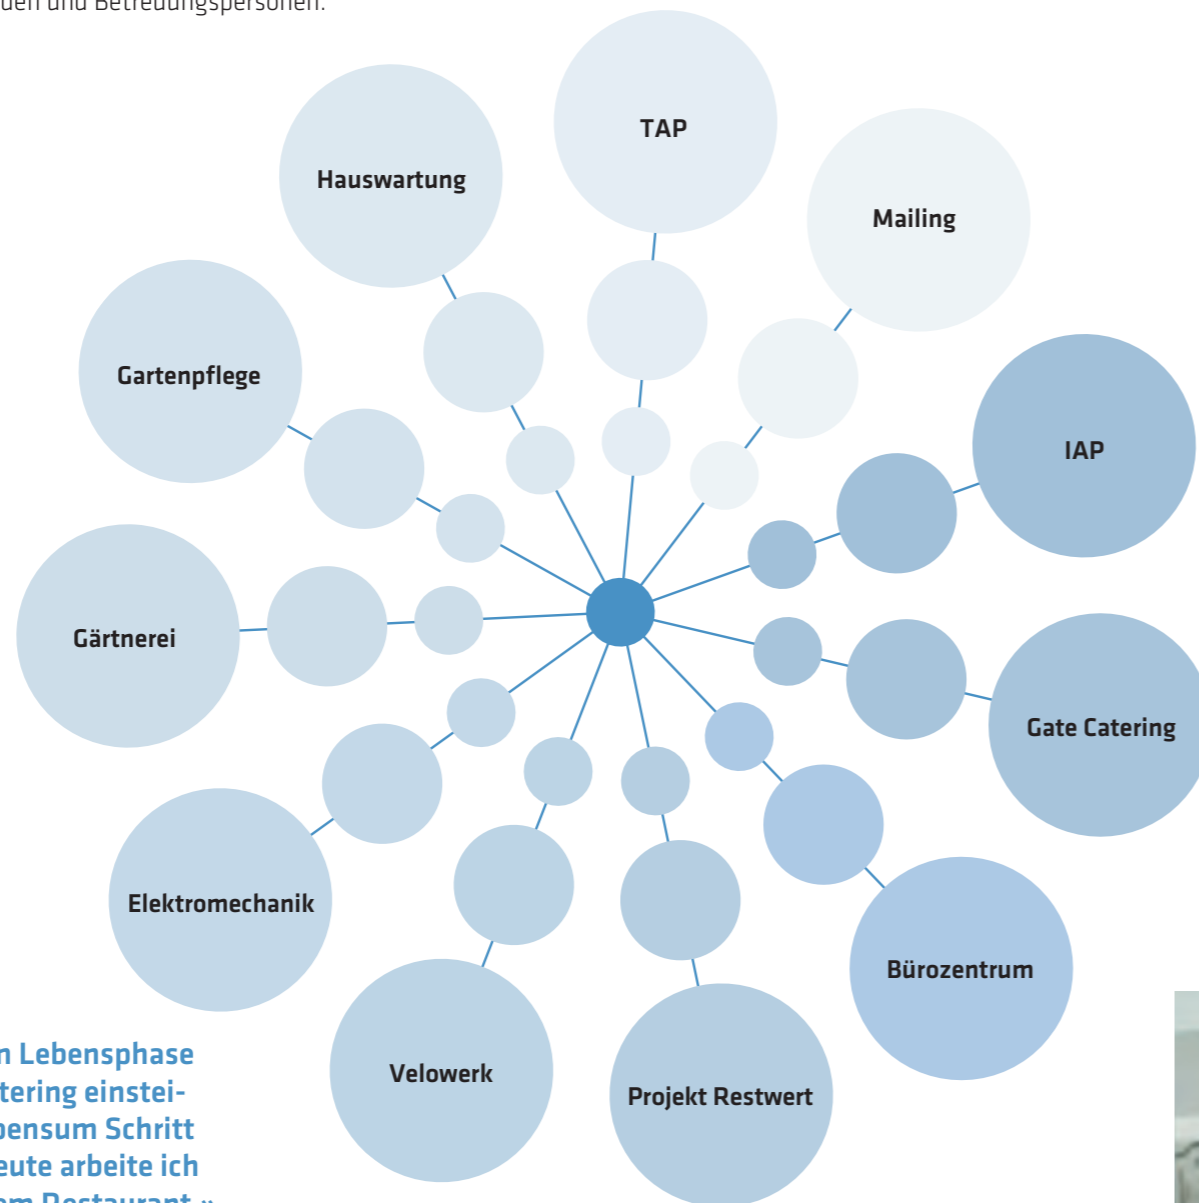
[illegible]den und Betreuungspersonen.

TAP

Hauswartung

Mailing

Gartenpflege

IAP

Gärtnerei

Gate Catering

Elektromechanik

Bürozentrum

Velowerk

Projekt Restwert

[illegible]n Lebensphase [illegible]tering einstei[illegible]pensum Schritt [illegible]eute arbeite ich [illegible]